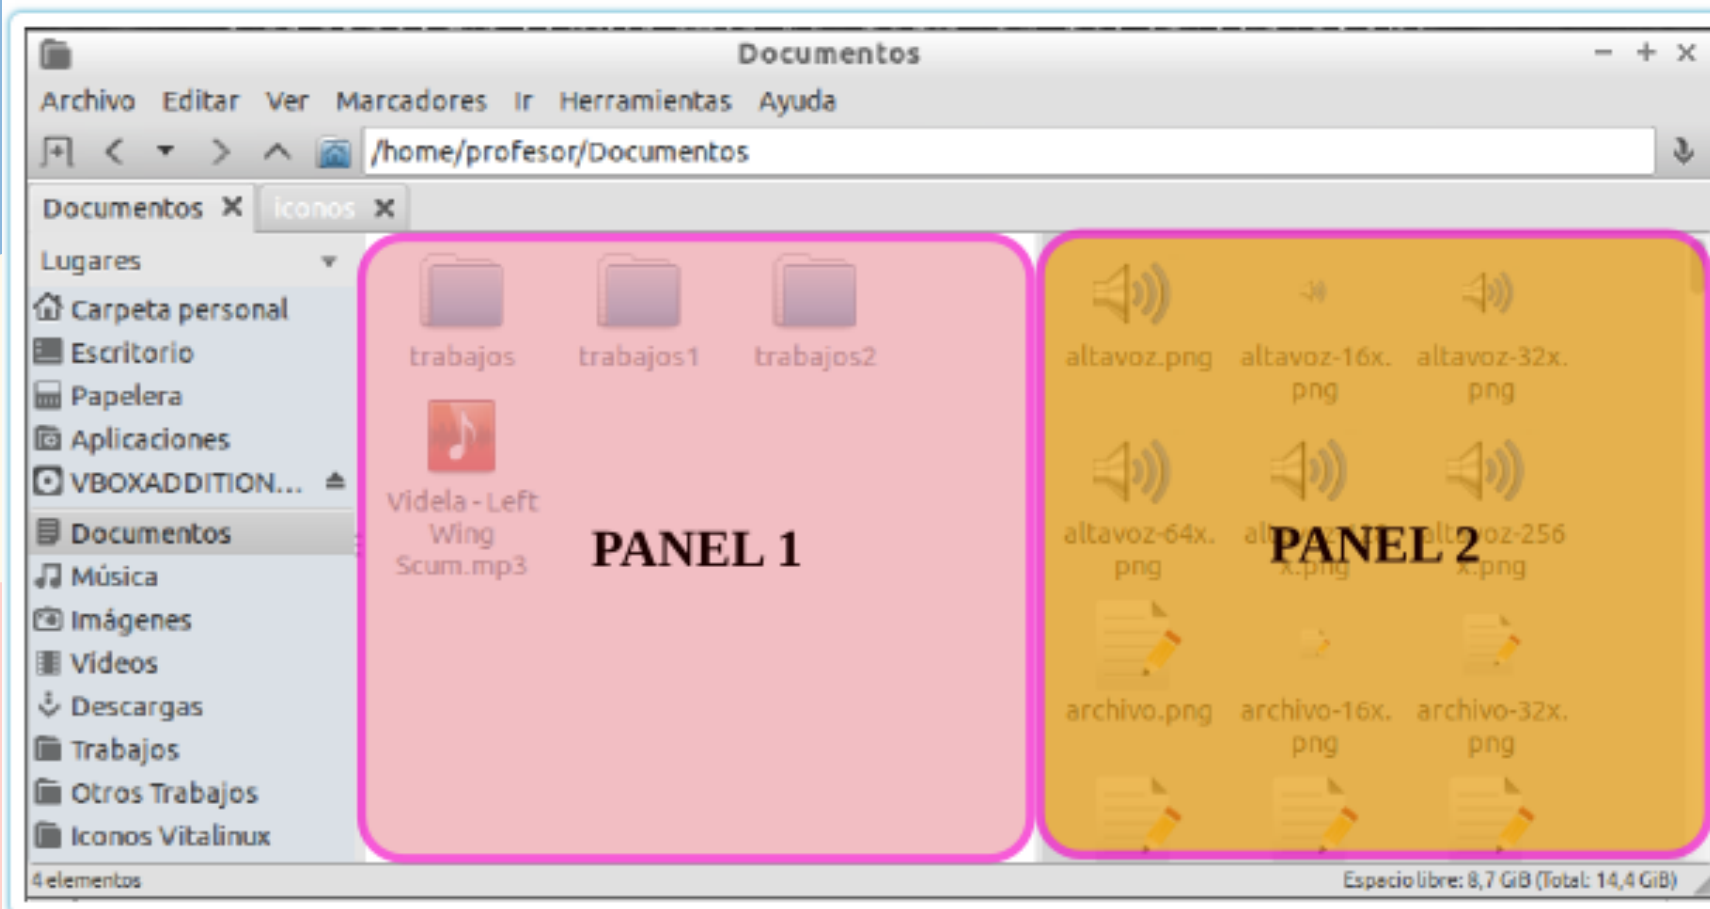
Documentos

Archivo Editar Ver Marcadores Ir Herramientas Ayuda

/home/profesor/Documentos

Documentos ✕ Iconos ✕

Lugares
Carpeta personal
Escritorio
Papelera
Aplicaciones
VBOXADDITION...
Documentos
Música
Imágenes
Vídeos
Descargas
Trabajos
Otros Trabajos
Iconos Vitalinux

trabajos trabajos1 trabajos2
Videla - Left Wing Scum.mp3

PANEL 1

altavoz.png altavoz-16x.png altavoz-32x.png
altavoz-64x.png al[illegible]x.png altavoz-256x.png

PANEL 2

archivo.png archivo-16x.png archivo-32x.png

4 elementos

Espacio libre: 8,7 GiB (Total: 14,4 GiB)